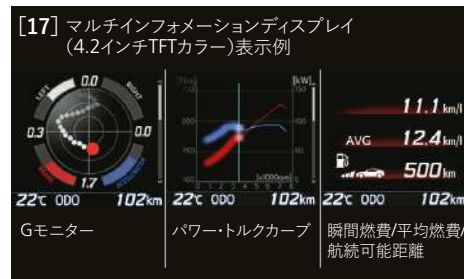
[17] マルチインフォメーションディスプレイ
(4.2インチTFTカラー)表示例

LEFT 0.0 RIGHT
0.3 0.0
BRAKE 1.7 ACCELERATE
22℃ 000 102km

[N·m] [kW]
[x1000rpm]
22℃ 000 102km

11.1 km/l
AVG 12.4 km/l
500 km
22℃ 000 102km

Gモニター

パワー・トルクカーブ

瞬間燃費/平均燃費/航続可能距離